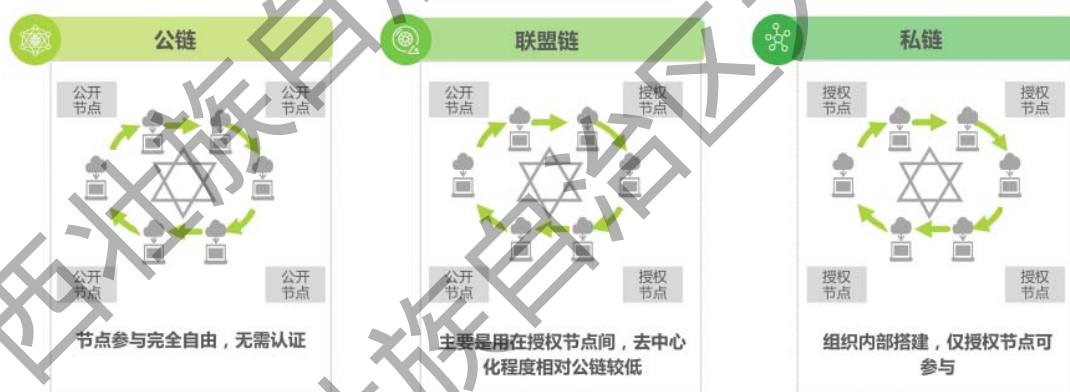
公链

公开节点

公开节点

公开节点

公开节点

节点参与完全自由，无需认证

联盟链

公开节点

授权节点

公开节点

授权节点

主要是用在授权节点间，去中心化程度相对公链较低

私链

授权节点

授权节点

授权节点

授权节点

组织内部搭建，仅授权节点可参与

西壮族自治区

壮族自治区